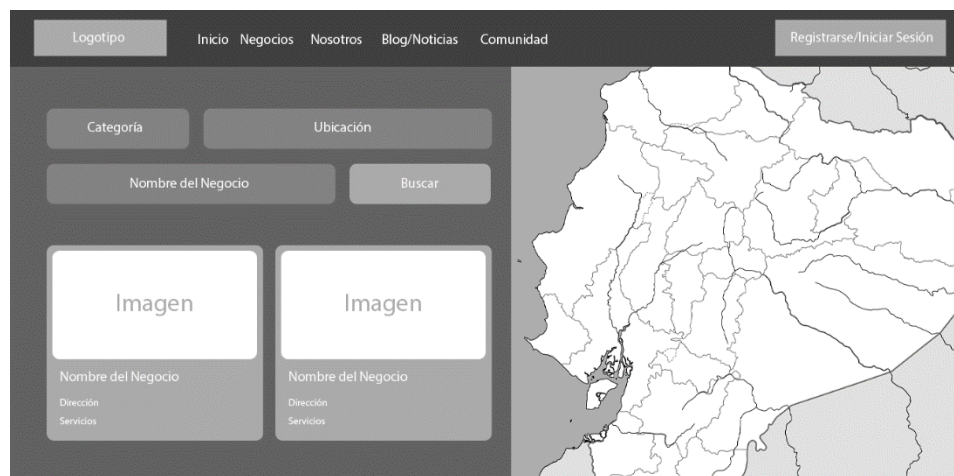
Logotipo

Inicio Negocios Nosotros Blog/Noticias Comunidad

Registrarse/Iniciar Sesión

Categoría

Ubicación

Nombre del Negocio

Buscar

Imagen

Nombre del Negocio

Dirección

Servicios

Imagen

Nombre del Negocio

Dirección

Servicios